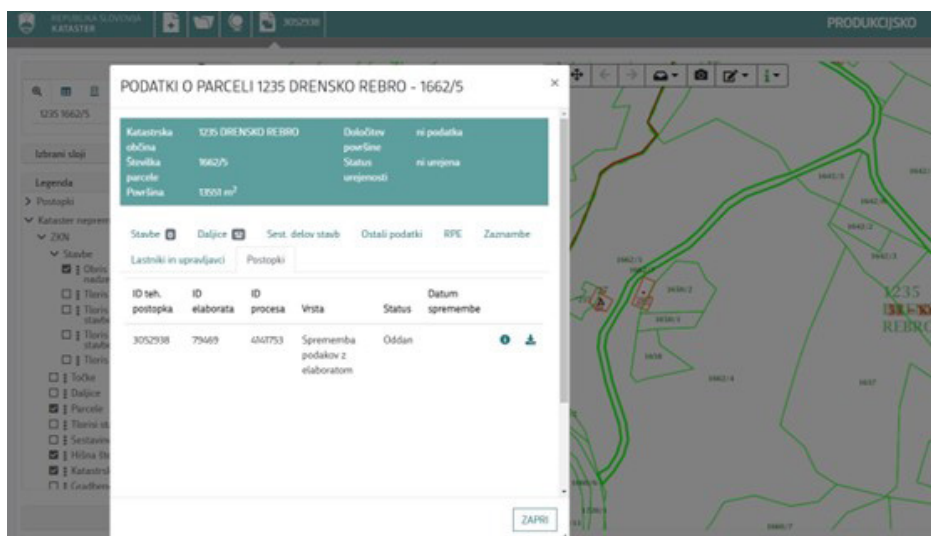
REPUBLIKA SLOVENIJA KATASTER

3052938

PRODUKCIJSKO

1235 1662/5

Izbrani sloji

Legenda

> Postopki

∨ Kataster nepremičnin

∨ ZKN

∨ Stavbe

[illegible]

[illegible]

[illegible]

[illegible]

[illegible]

Točke

Daljice

Parcele

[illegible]

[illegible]

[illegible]

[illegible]

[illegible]

PODATKI O PARCELI 1235 DRENSKO REBRO - 1662/5

×

| Katastrska občina | 1235 DRENSKO REBRO | Določitev površine | ni podatka |
|---|---|---|---|
| Številka parcele | 1662/5 | Status urejenosti | ni urejena |
| Površina | 13551 m$^2$ | | |

Stavbe 0 Daljice 52 Sest. delov stavb Ostali podatki RPE Zaznambe

Lastniki in upravljavci Postopki

| ID teh. postopka | ID elaborata | ID procesa | Vrsta | Status | Datum spremembe |
|---|---|---|---|---|---|
| 3052938 | 79469 | 4141753 | Sprememba podakov z elaboratom | Oddan | |

ZAPRI

1235 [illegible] REBRO